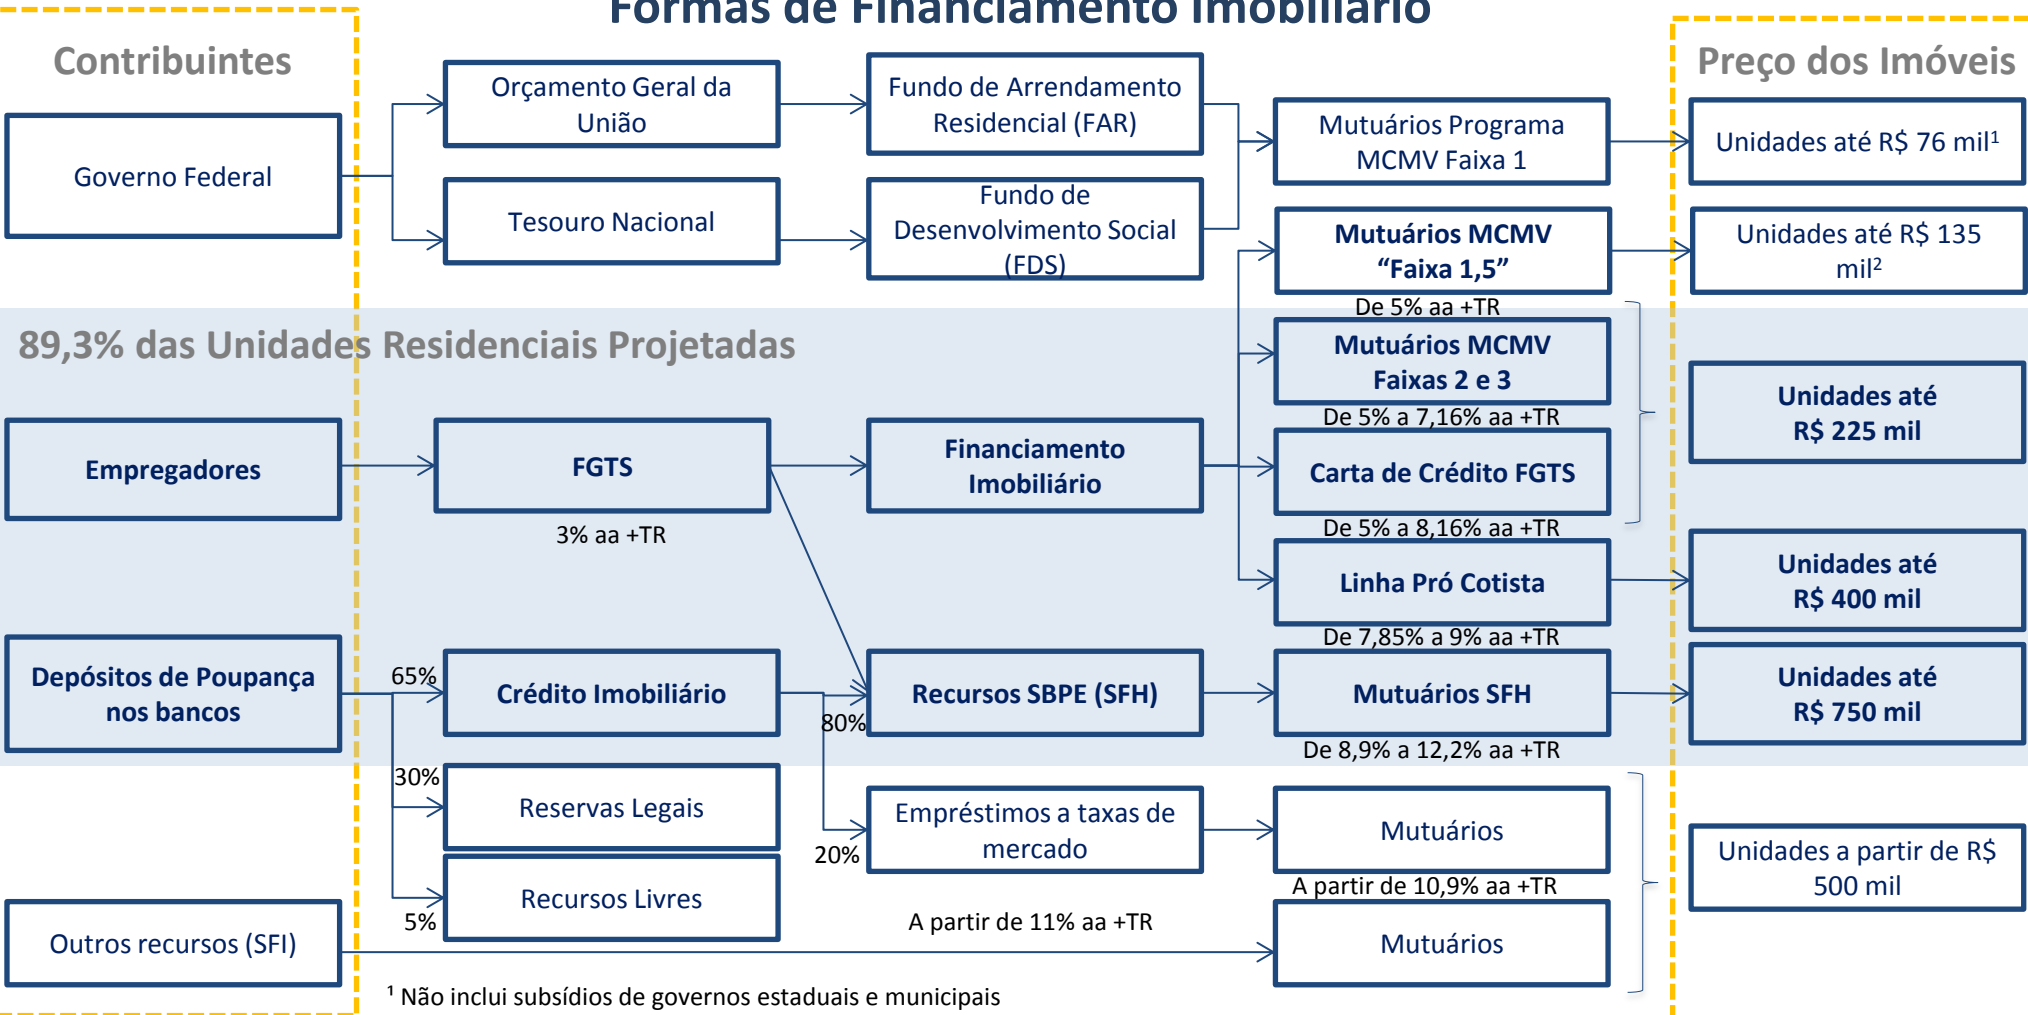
Formas de Financiamento Imobiliário

Contribuintes

Preço dos Imóveis

Governo Federal

Orçamento Geral da União

Tesouro Nacional

Fundo de Arrendamento Residencial (FAR)

Fundo de Desenvolvimento Social (FDS)

Mutuários Programa MCMV Faixa 1

Unidades até R$ 76 mil$^1$

Mutuários MCMV "Faixa 1,5"

Unidades até R$ 135 mil$^2$

De 5% aa +TR

89,3% das Unidades Residenciais Projetadas

Mutuários MCMV Faixas 2 e 3

De 5% a 7,16% aa +TR

Unidades até R$ 225 mil

Empregadores

FGTS

3% aa +TR

Financiamento Imobiliário

Carta de Crédito FGTS

De 5% a 8,16% aa +TR

Linha Pró Cotista

Unidades até R$ 400 mil

De 7,85% a 9% aa +TR

Depósitos de Poupança nos bancos

65%

Crédito Imobiliário

80%

Recursos SBPE (SFH)

Mutuários SFH

Unidades até R$ 750 mil

De 8,9% a 12,2% aa +TR

30%

Reservas Legais

Empréstimos a taxas de mercado

20%

Mutuários

A partir de 10,9% aa +TR

Unidades a partir de R$ 500 mil

Recursos Livres

5%

A partir de 11% aa +TR

Outros recursos (SFI)

Mutuários

$^1$ Não inclui subsídios de governos estaduais e municipais